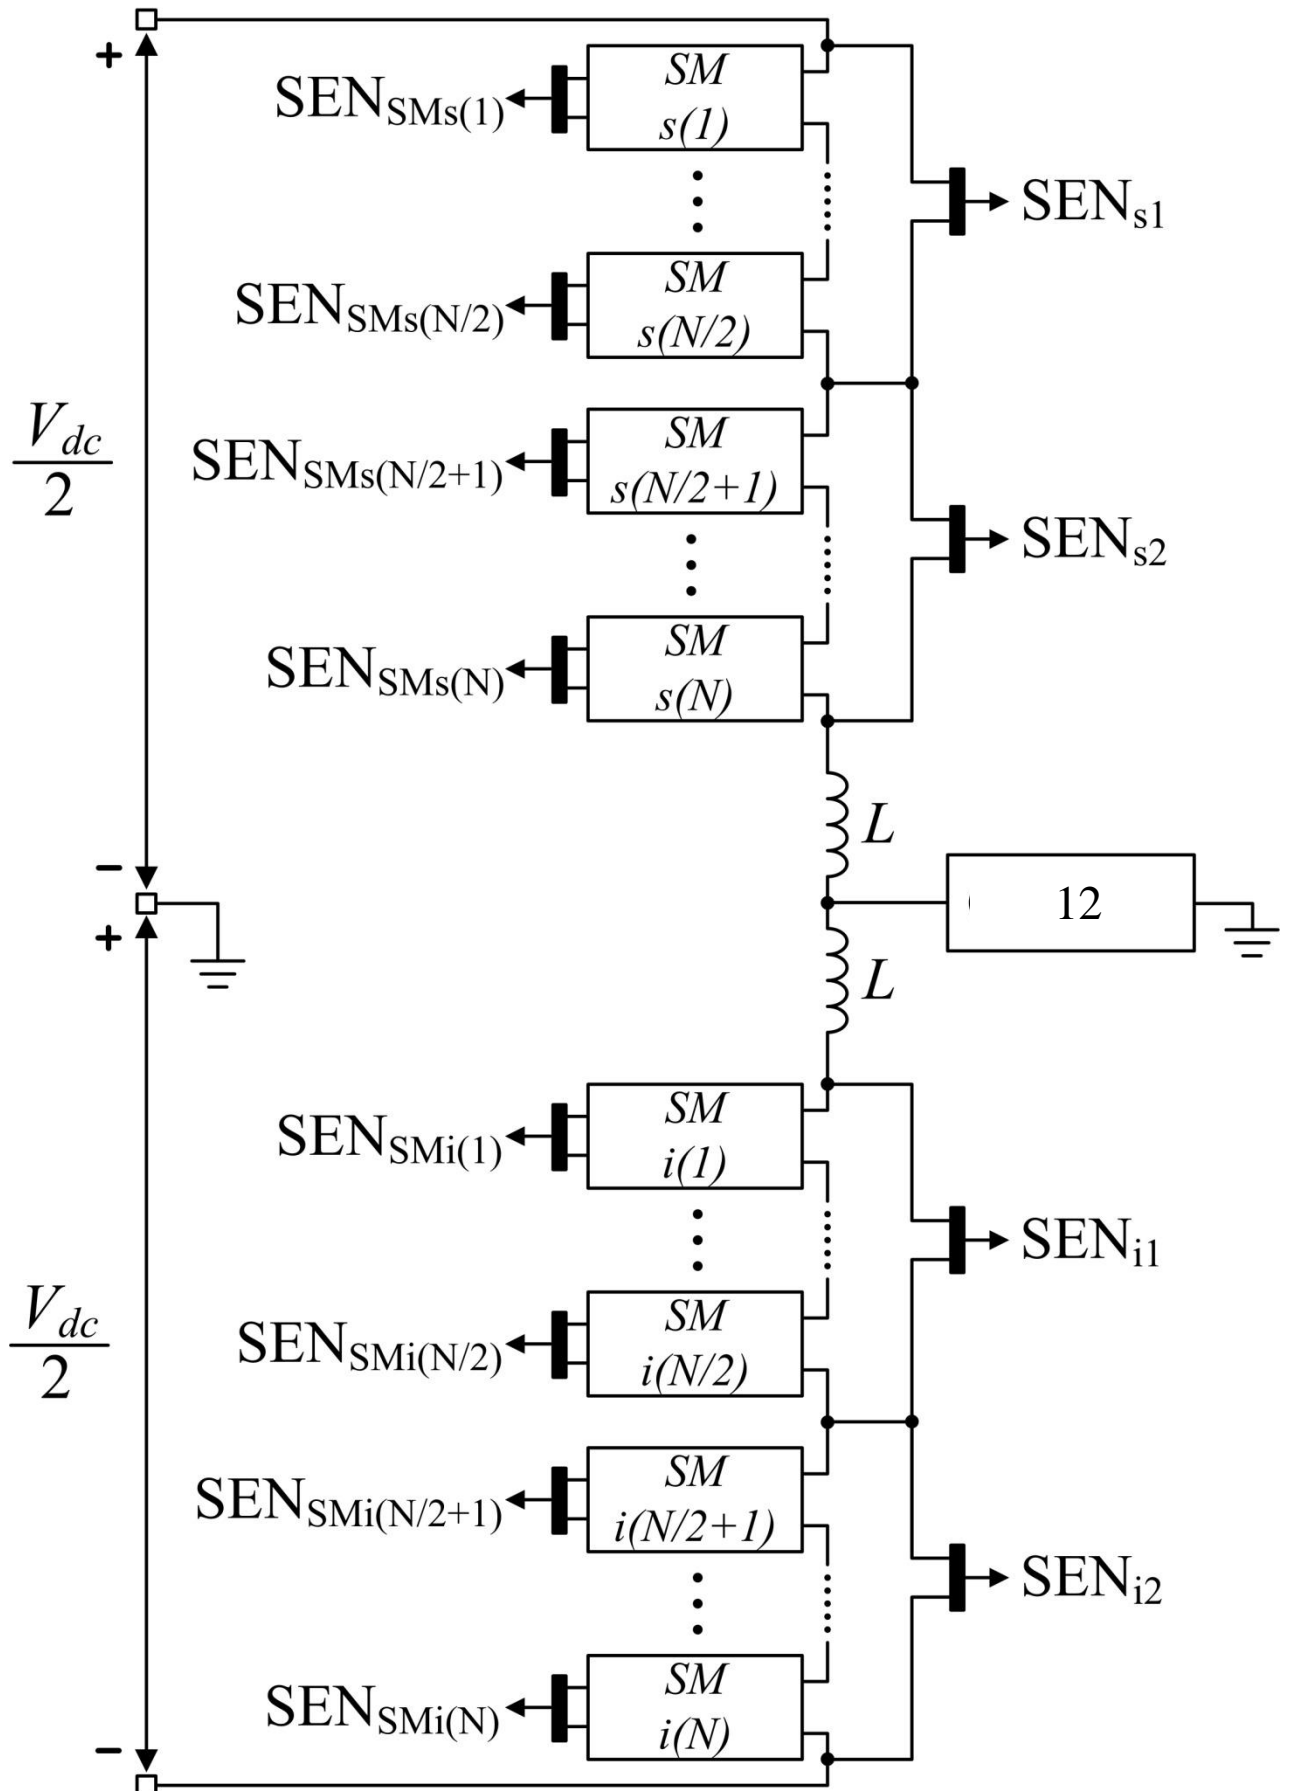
+

$SEN_{SMs(1)}$

SM
s(1)

$SEN_{s1}$

$SEN_{SMs(N/2)}$

SM
s(N/2)

$\frac{V_{dc}}{2}$

$SEN_{SMs(N/2+1)}$

SM
s(N/2+1)

$SEN_{s2}$

$SEN_{SMs(N)}$

SM
s(N)

L

−

+

12

L

$SEN_{SMi(1)}$

SM
i(1)

$SEN_{i1}$

$\frac{V_{dc}}{2}$

$SEN_{SMi(N/2)}$

SM
i(N/2)

$SEN_{SMi(N/2+1)}$

SM
i(N/2+1)

$SEN_{i2}$

$SEN_{SMi(N)}$

SM
i(N)

−